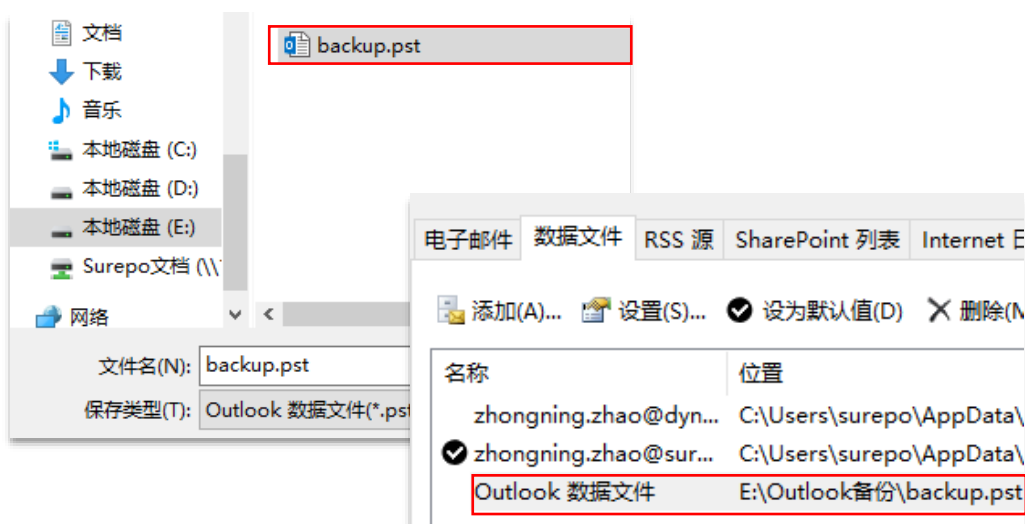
文档
下载
音乐
本地磁盘 (C:)
本地磁盘 (D:)
本地磁盘 (E:)
Surepo文档 (\\
网络

backup.pst

文件名(N): backup.pst
保存类型(T): Outlook 数据文件(*.pst

电子邮件 数据文件 RSS 源 SharePoint 列表 Internet 日

添加(A)... 设置(S)... 设为默认值(D) 删除(M

| 名称 | 位置 |
|---|---|
| zhongning.zhao@dyn... | C:\Users\surepo\AppData\ |
| zhongning.zhao@sur... | C:\Users\surepo\AppData\ |
| Outlook 数据文件 | E:\Outlook备份\backup.pst |